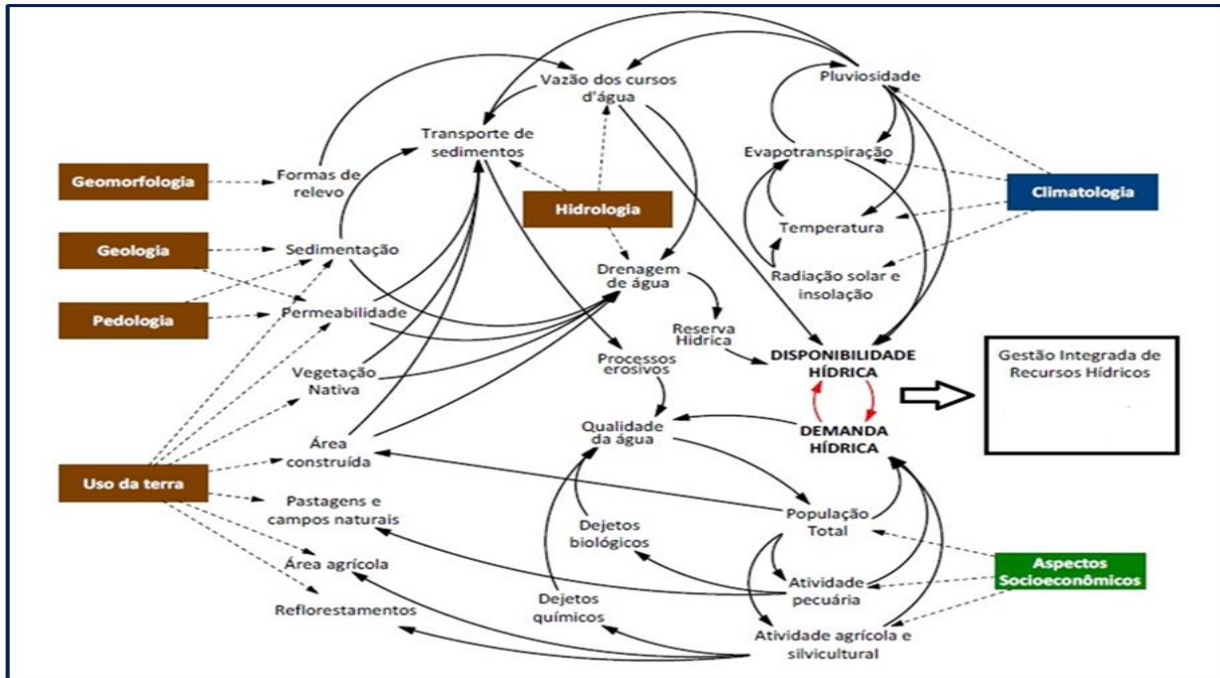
Vazão dos cursos d'água

Pluviosidade

Transporte de sedimentos

Evapotranspiração

Geomorfologia

Formas de relevo

Climatologia

Hidrologia

Temperatura

Geologia

Sedimentação

Drenagem de água

Radiação solar e insolação

Pedologia

Permeabilidade

Reserva Hídrica

DISPONIBILIDADE HÍDRICA

Gestão Integrada de Recursos Hídricos

Processos erosivos

Vegetação Nativa

Qualidade da água

DEMANDA HÍDRICA

Área construída

Uso da terra

Pastagens e campos naturais

População Total

Dejetos biológicos

Aspectos Socioeconômicos

Área agrícola

Atividade pecuária

Dejetos químicos

Reflorestamentos

Atividade agrícola e silvicultural